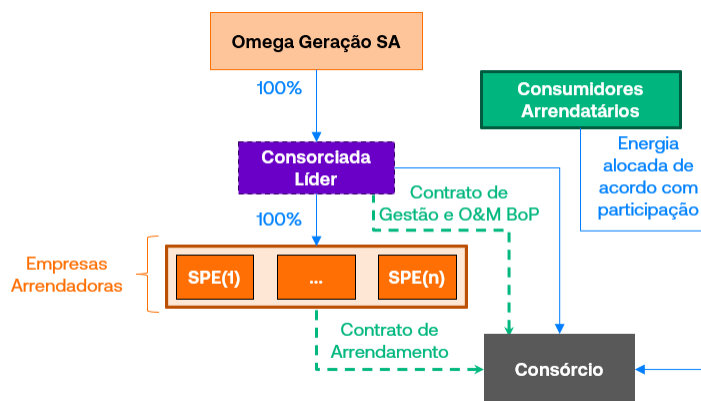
Omega Geração SA

100%

Consumidores Arrendatários

Energia alocada de acordo com participação

Consorciada Líder

Contrato de Gestão e O&M BoP

100%

Empresas Arrendadoras

SPE(1)

...

SPE(n)

Contrato de Arrendamento

Consórcio